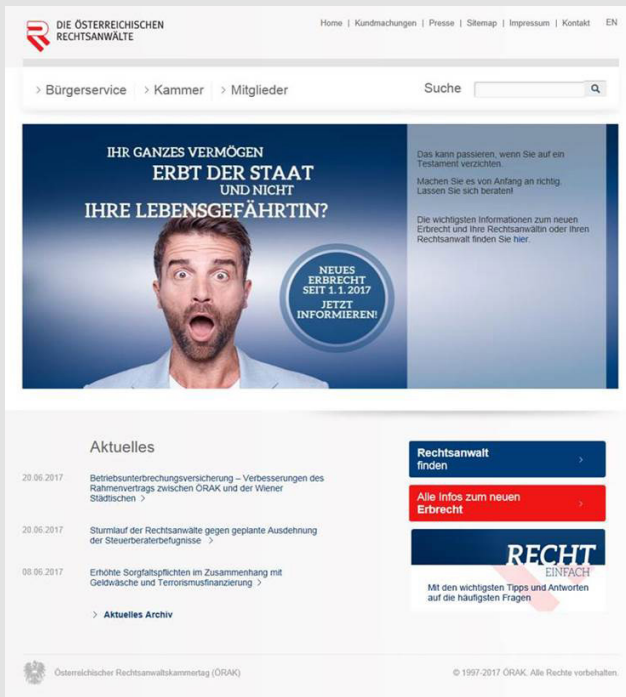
DIE ÖSTERREICHISCHEN RECHTSANWÄLTE

Home | Kundmachungen | Presse | Sitemap | Impressum | Kontakt EN

> Bürgerservice > Kammer > Mitglieder

Suche

IHR GANZES VERMÖGEN ERBT DER STAAT UND NICHT IHRE LEBENSGEFÄHRTIN?

NEUES ERBRECHT SEIT 1. 1. 2017 JETZT INFORMIEREN!

Das kann passieren, wenn Sie auf ein Testament verzichten.

Machen Sie es von Anfang an richtig. Lassen Sie sich beraten!

Die wichtigsten Informationen zum neuen Erbrecht und Ihre Rechtsanwältin oder Ihren Rechtsanwalt finden Sie hier.

Aktuelles

20.06.2017 Betriebsunterbrechungsversicherung – Verbesserungen des Rahmenvertrags zwischen ÖRAK und der Wiener Städtischen >

20.06.2017 Sturmlauf der Rechtsanwälte gegen geplante Ausdehnung der Steuerberaterbefugnisse >

08.06.2017 Erhöhte Sorgfaltspflichten im Zusammenhang mit Geldwäsche und Terrorismusfinanzierung >

> Aktuelles Archiv

Rechtsanwalt finden >

Alle Infos zum neuen Erbrecht >

RECHT EINFACH

Mit den wichtigsten Tipps und Antworten auf die häufigsten Fragen

Österreichischer Rechtsanwaltskammertag (ÖRAK)

© 1997-2017 ÖRAK. Alle Rechte vorbehalten.